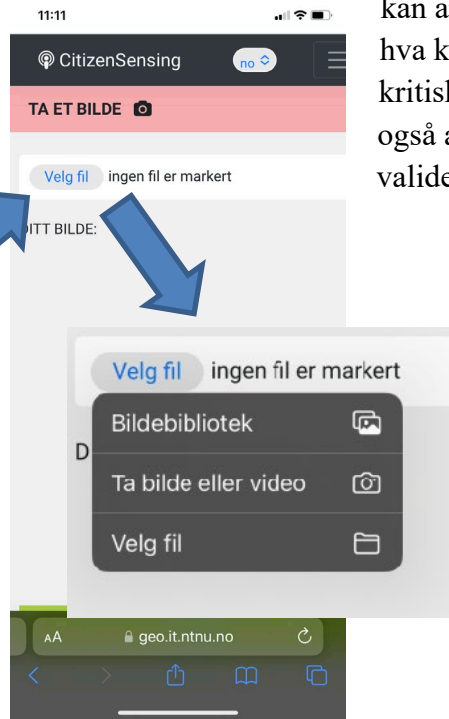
11:11

CitizenSensing no

TA ET BILDE

Velg fil ingen fil er markert

ITT BILDE:

Velg fil ingen fil er markert

Bildebibliotek

Ta bilde eller video

Velg fil

D

AA geo.it.ntnu.no

kan a
hva k
kritis
også a
valide